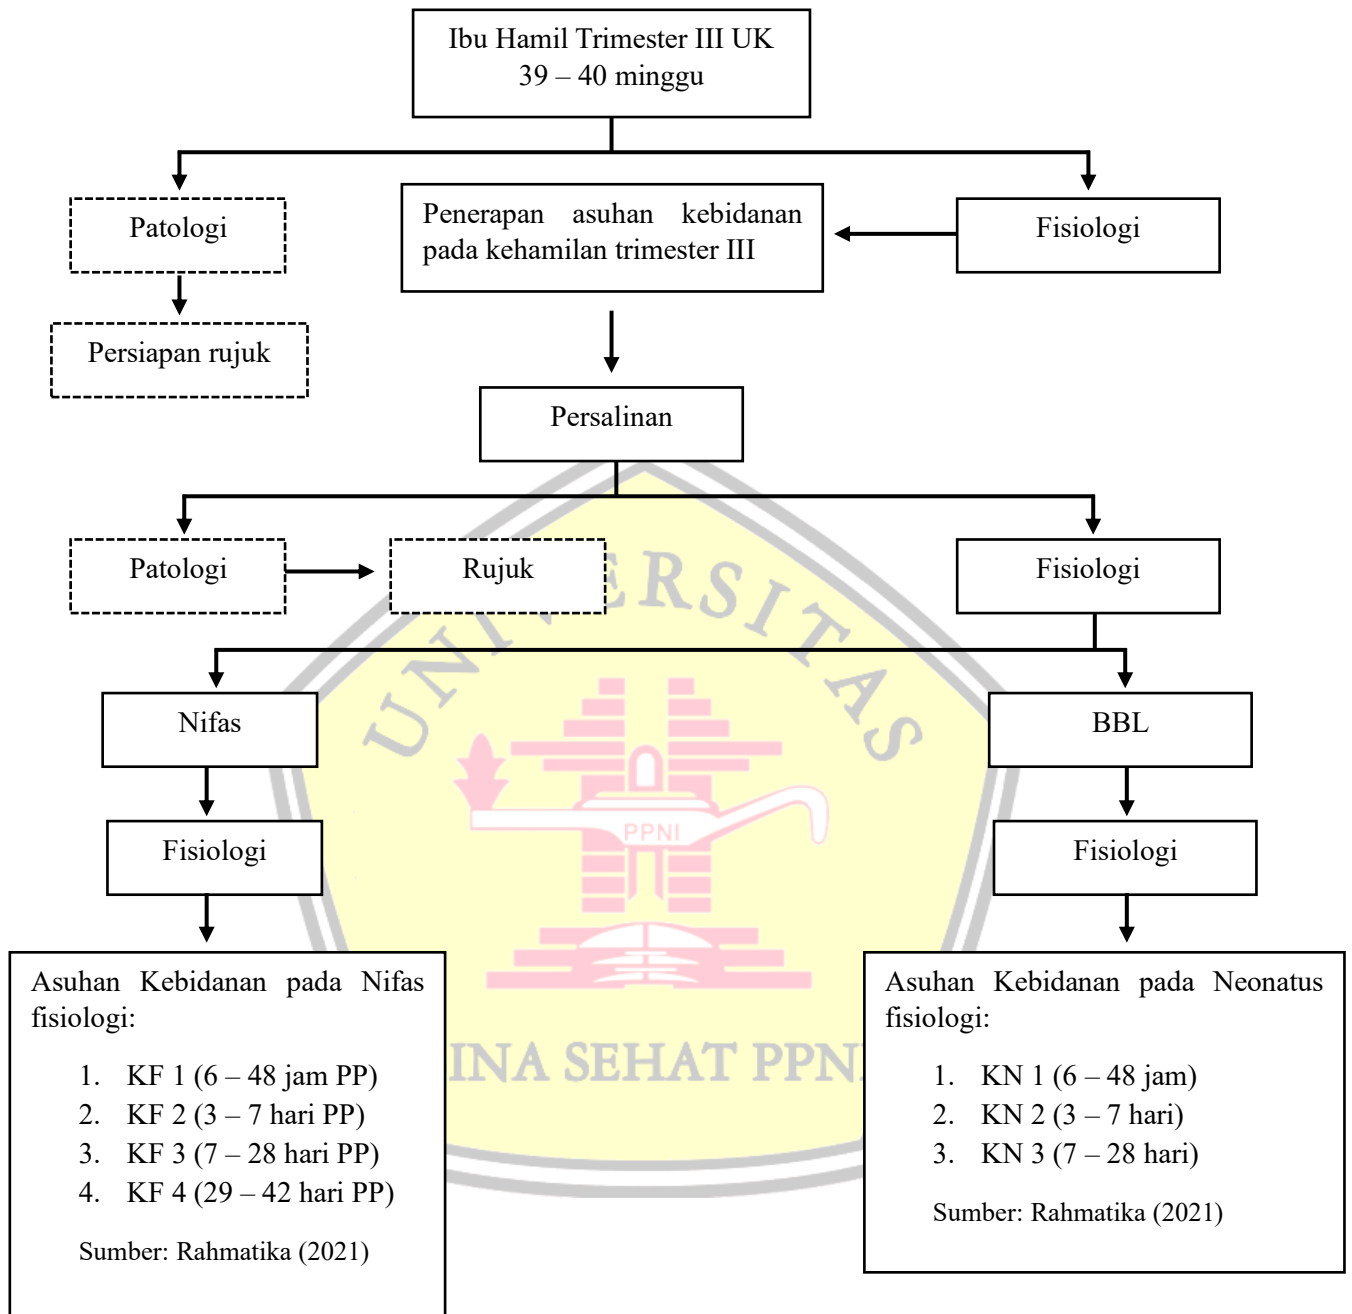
Ibu Hamil Trimester III UK 39 – 40 minggu

Patologi

Penerapan asuhan kebidanan pada kehamilan trimester III

Fisiologi

Persiapan rujuk

Persalinan

Patologi

Rujuk

Fisiologi

Nifas

BBL

Fisiologi

Fisiologi

Asuhan Kebidanan pada Nifas fisiologi:

1. KF 1 (6 – 48 jam PP)
2. KF 2 (3 – 7 hari PP)
3. KF 3 (7 – 28 hari PP)
4. KF 4 (29 – 42 hari PP)

Sumber: Rahmatika (2021)

Asuhan Kebidanan pada Neonatus fisiologi:

1. KN 1 (6 – 48 jam)
2. KN 2 (3 – 7 hari)
3. KN 3 (7 – 28 hari)

Sumber: Rahmatika (2021)

UNIVERSITAS
PPNI
BINA SEHAT PPNI